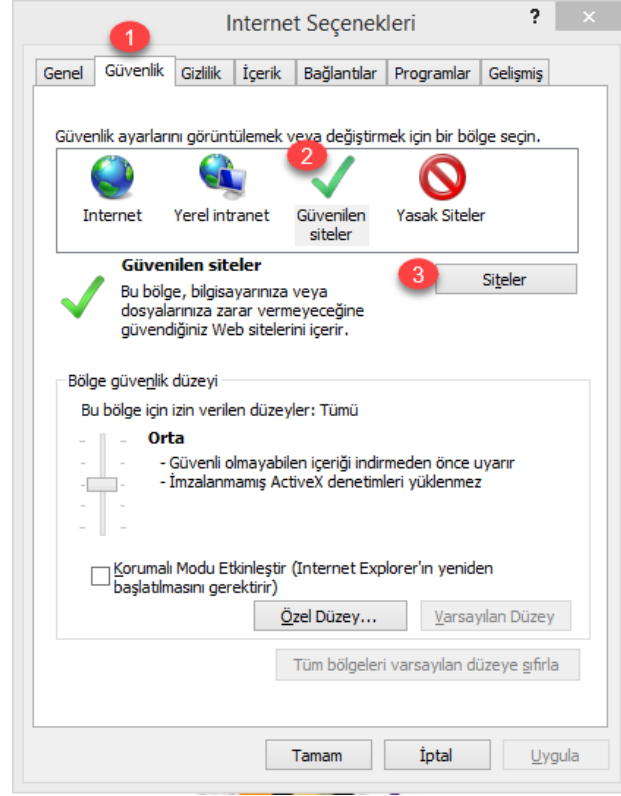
Internet Seçenekleri

?

1

Genel | Güvenlik | Gizlilik | İçerik | Bağlantılar | Programlar | Gelişmiş

Güvenlik ayarlarını görüntülemek veya değiştirmek için bir bölge seçin.

2

Internet

Yerel intranet

Güvenilen siteler

Yasak Siteler

Güvenilen siteler

Bu bölge, bilgisayarınıza veya dosyalarınıza zarar vermeyeceğine güvendiğiniz Web sitelerini içerir.

3

Siteler

Bölge güvenlik düzeyi

Bu bölge için izin verilen düzeyler: Tümü

Orta

- Güvenli olmayabilen içeriği indirmeden önce uyarır
- İmzalanmamış ActiveX denetimleri yüklenmez

Korumalı Modu Etkinleştir (Internet Explorer'ın yeniden başlatılmasını gerektirir)

Özel Düzey...

Varsayılan Düzey

Tüm bölgeleri varsayılan düzeye sıfırla

Tamam

İptal

Uygula